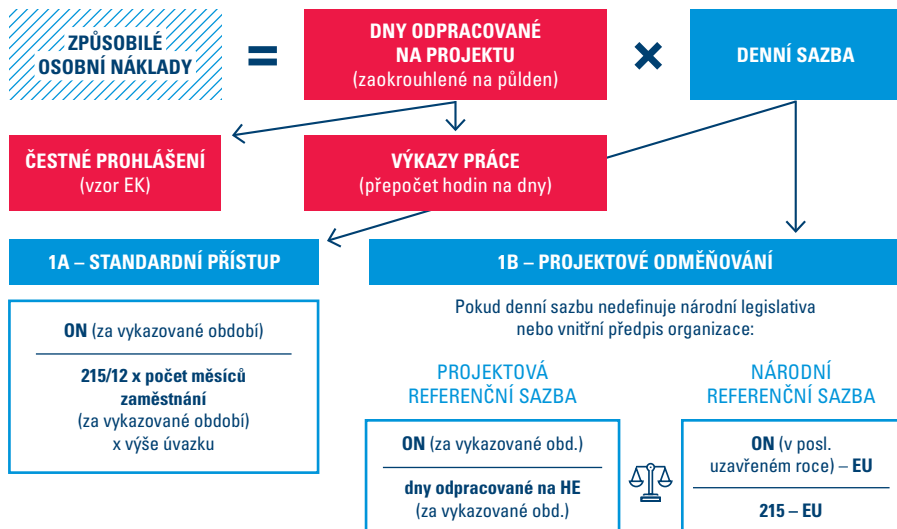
ZPŮSOBILÉ OSOBNÍ NÁKLADY

=

DNY ODPRACOVANÉ NA PROJEKTU
(zaokrouhlené na půlden)

×

DENNÍ SAZBA

ČESTNÉ PROHLÁŠENÍ
(vzor EK)

VÝKAZY PRÁCE
(přepočet hodin na dny)

1A – STANDARDNÍ PŘÍSTUP

1B – PROJEKTOVÉ ODMĚŇOVÁNÍ

ON (za vykazované období)

215/12 x počet měsíců zaměstnání
(za vykazované období)
x výše úvazku

Pokud denní sazbu nedefinuje národní legislativa nebo vnitřní předpis organizace:

PROJEKTOVÁ REFERENČNÍ SAZBA

ON (za vykazované obd.)

dny odpracované na HE
(za vykazované obd.)

NÁRODNÍ REFERENČNÍ SAZBA

ON (v posl. uzavřeném roce) – EU

215 – EU